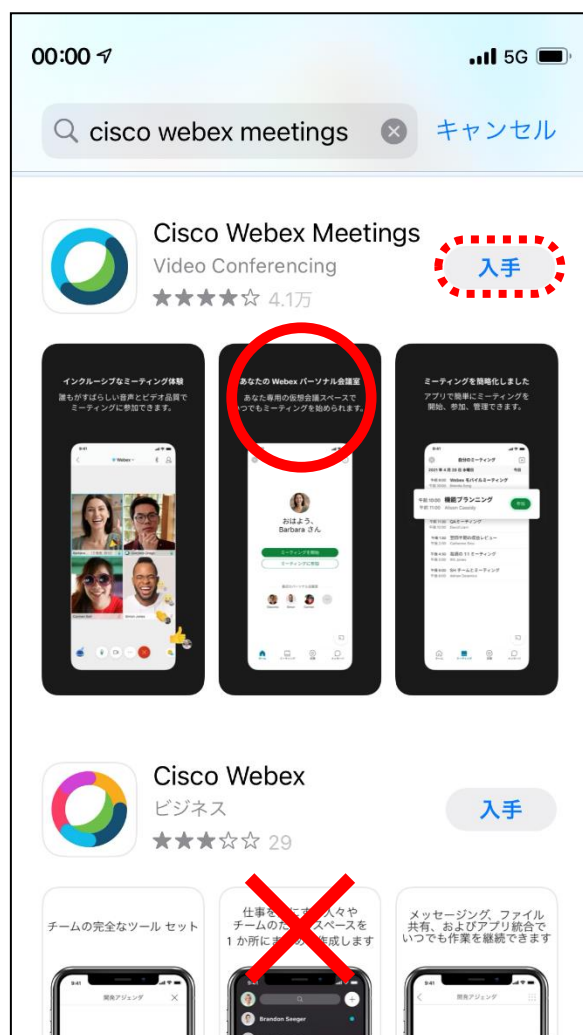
00:00

5G

cisco webex meetings

キャンセル

Cisco Webex Meetings

Video Conferencing

★★★★☆ 4.1万

入手

インクルーシブなミーティング体験

誰もがすばらしい音声とビデオ品質でミーティングに参加できます。

あなたの Webex パーソナル会議室

あなた専用の仮想会議スペースでいつでもミーティングを始められます。

おはよう、Barbara さん

ミーティングを簡略化しました

アプリで簡単にミーティングを開始、参加、管理できます。

午前 10:00 継続プランニング

Cisco Webex

ビジネス

★★★☆☆ 29

入手

チームの完全なツール セット

仕事を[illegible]人々やチームの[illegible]スペースを 1 か所に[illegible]作成します

メッセージング、ファイル共有、およびアプリ統合でいつでも作業を継続できます

Brandon Seeger